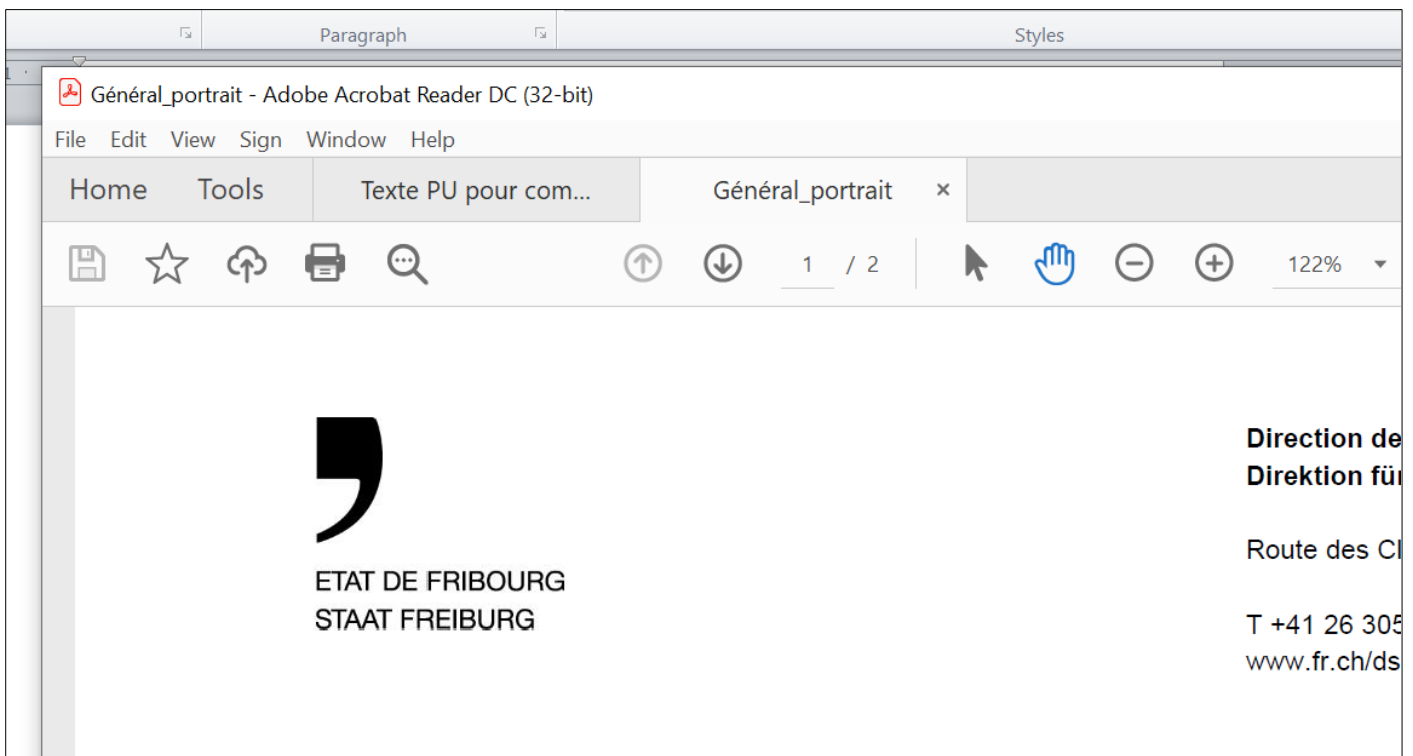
Paragraph

Styles

Général_portrait - Adobe Acrobat Reader DC (32-bit)

File Edit View Sign Window Help

Home Tools Texte PU pour com... Général_portrait ×

1 / 2

122%

ETAT DE FRIBOURG
STAAT FREIBURG

Direction de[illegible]
Direktion fü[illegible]

Route des C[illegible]

T +41 26 305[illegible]
www.fr.ch/ds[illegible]